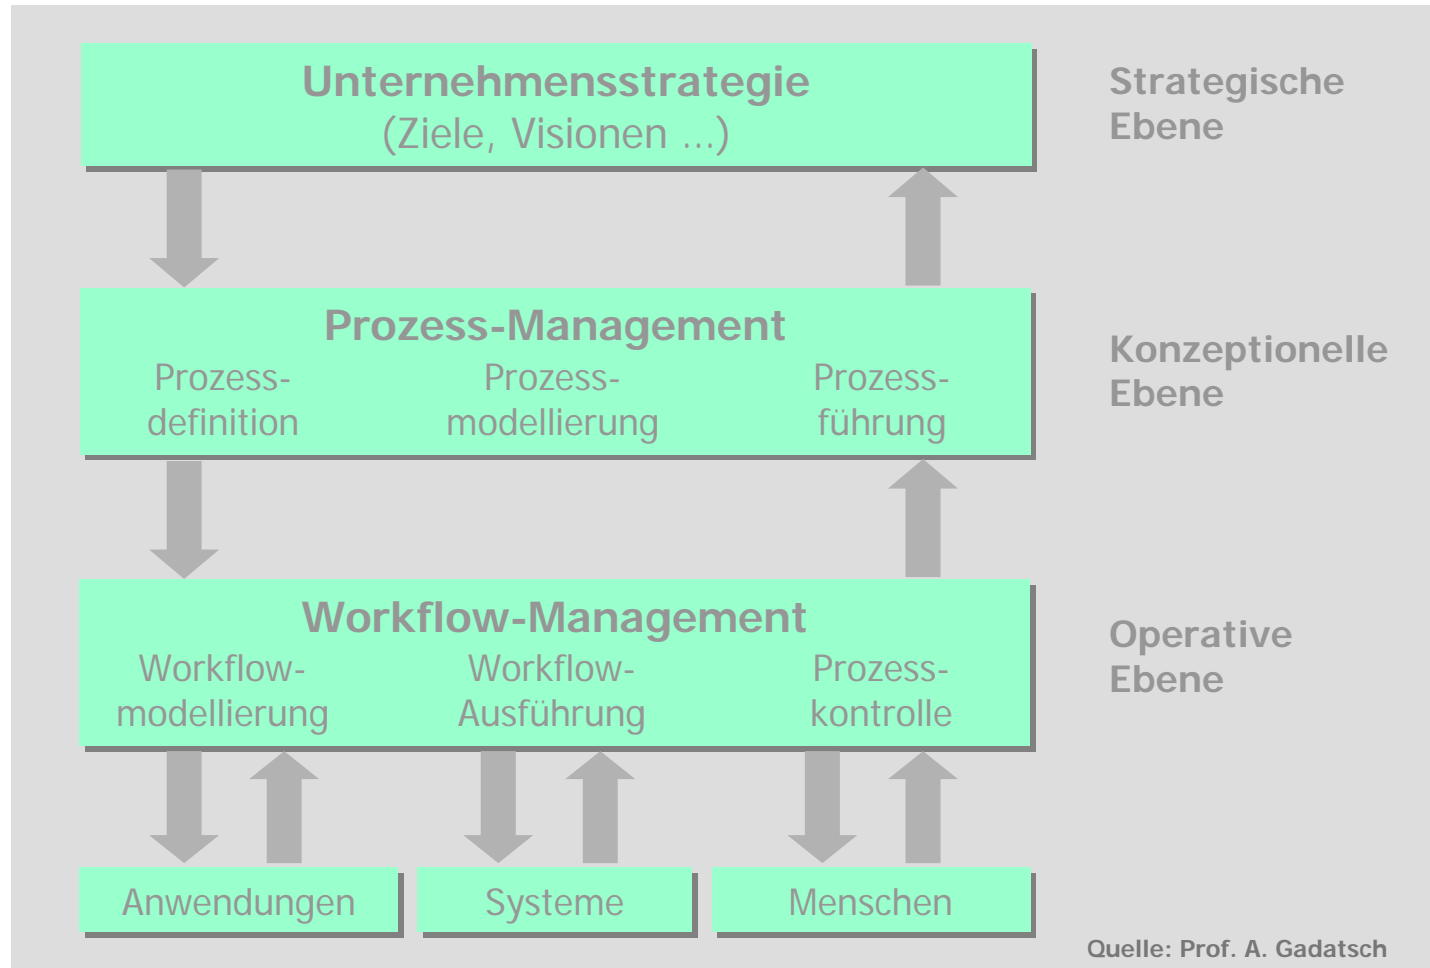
Unternehmensstrategie
(Ziele, Visionen ...)

Strategische Ebene

Prozess-Management
Prozessdefinition
Prozessmodellierung
Prozessführung

Konzeptionelle Ebene

Workflow-Management
Workflowmodellierung
Workflow-Ausführung
Prozesskontrolle

Operative Ebene

Anwendungen
Systeme
Menschen

Quelle: Prof. A. Gadatsch